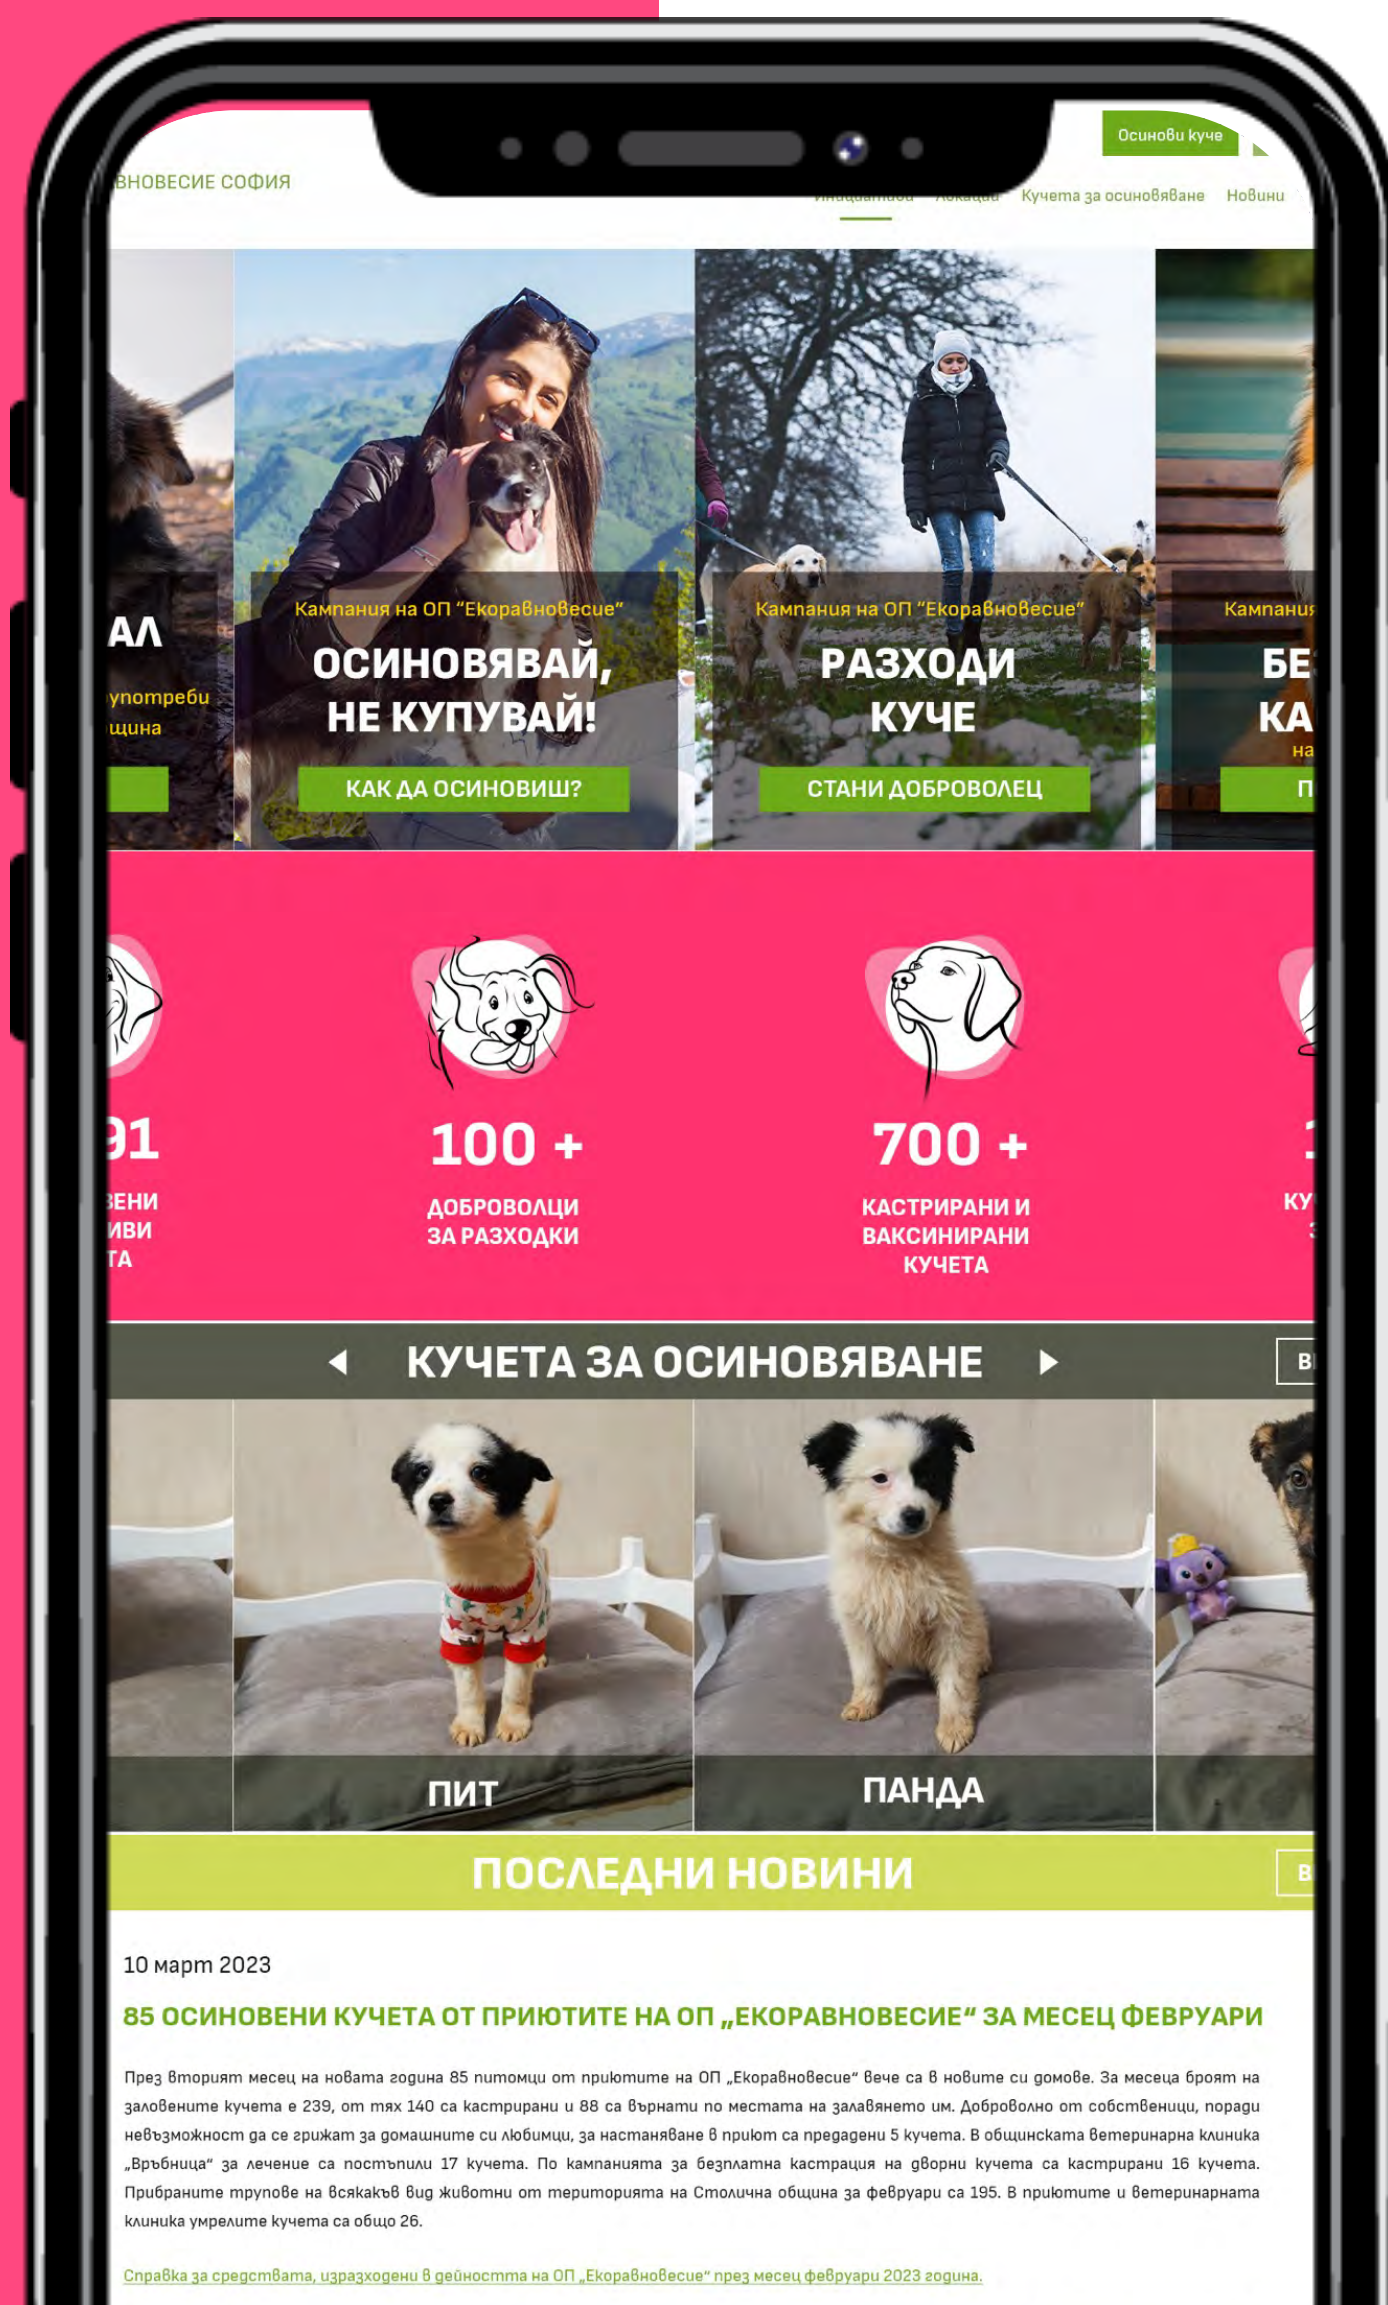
ВНОВЕСИЕ СОФИЯ

Осинови куче

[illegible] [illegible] Кучета за осиновяване Новини

АЛ
употреби
щина

Кампания на ОП "Екоравновесие"
ОСИНОВЯВАЙ, НЕ КУПУВАЙ!
КАК ДА ОСИНОВИШ?

Кампания на ОП "Екоравновесие"
РАЗХОДИ КУЧЕ
СТАНИ ДОБРОВОЛЕЦ

Кампания
БЕ
КА
на
П

91
ЕНИ
ИВИ
ТА

100 +
ДОБРОВОЛЦИ ЗА РАЗХОДКИ

700 +
КАСТРИРАНИ И ВАКСИНИРАНИ КУЧЕТА

КУ

КУЧЕТА ЗА ОСИНОВЯВАНЕ

В

ПИТ

ПАНДА

ПОСЛЕДНИ НОВИНИ

В

10 март 2023

85 ОСИНОВЕНИ КУЧЕТА ОТ ПРИЮТИТЕ НА ОП „ЕКОРАВНОВЕСИЕ" ЗА МЕСЕЦ ФЕВРУАРИ

През втория месец на новата година 85 питомци от приютите на ОП „Екоравновесие" вече са в новите си домове. За месеца броят на заловените кучета е 239, от тях 140 са кастрирани и 88 са върнати по местата на залавянето им. Доброволно от собственици, поради невъзможност да се грижат за домашните си любимци, за настаняване в приют са предадени 5 кучета. В общинската ветеринарна клиника „Върбница" за лечение са постъпили 17 кучета. По кампанията за безплатна кастрация на дворни кучета са кастрирани 16 кучета. Прибраните трупове на всякакъв вид животни от територията на Столична община за февруари са 195. В приютите и ветеринарната клиника умрелите кучета са общо 26.

Справка за средствата, изразходени в дейността на ОП „Екоравновесие" през месец февруари 2023 година.